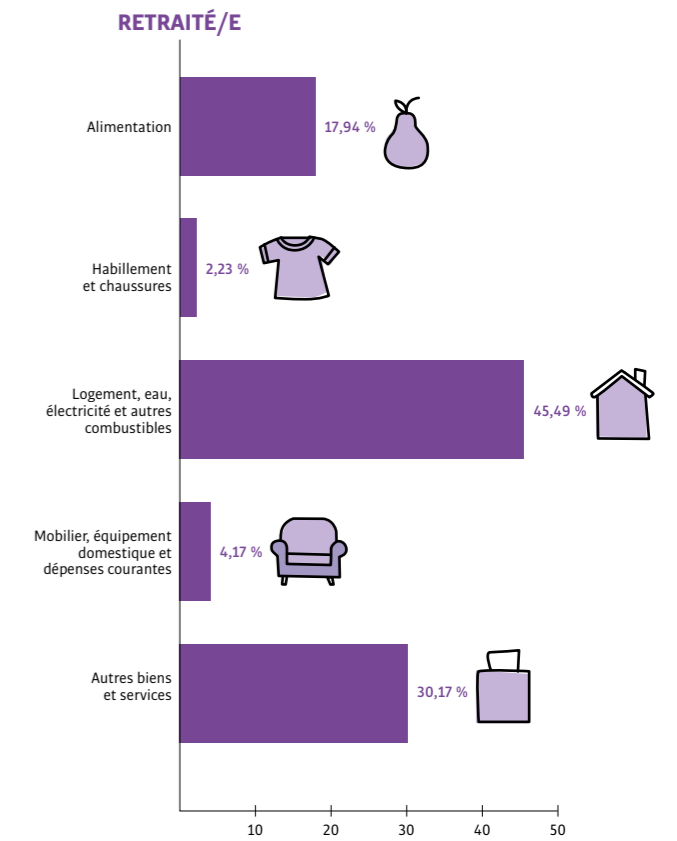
RETRAITÉ/E

Alimentation 17,94 %

Habillement et chaussures 2,23 %

Logement, eau, électricité et autres combustibles 45,49 %

Mobilier, équipement domestique et dépenses courantes 4,17 %

Autres biens et services 30,17 %

10 20 30 40 50